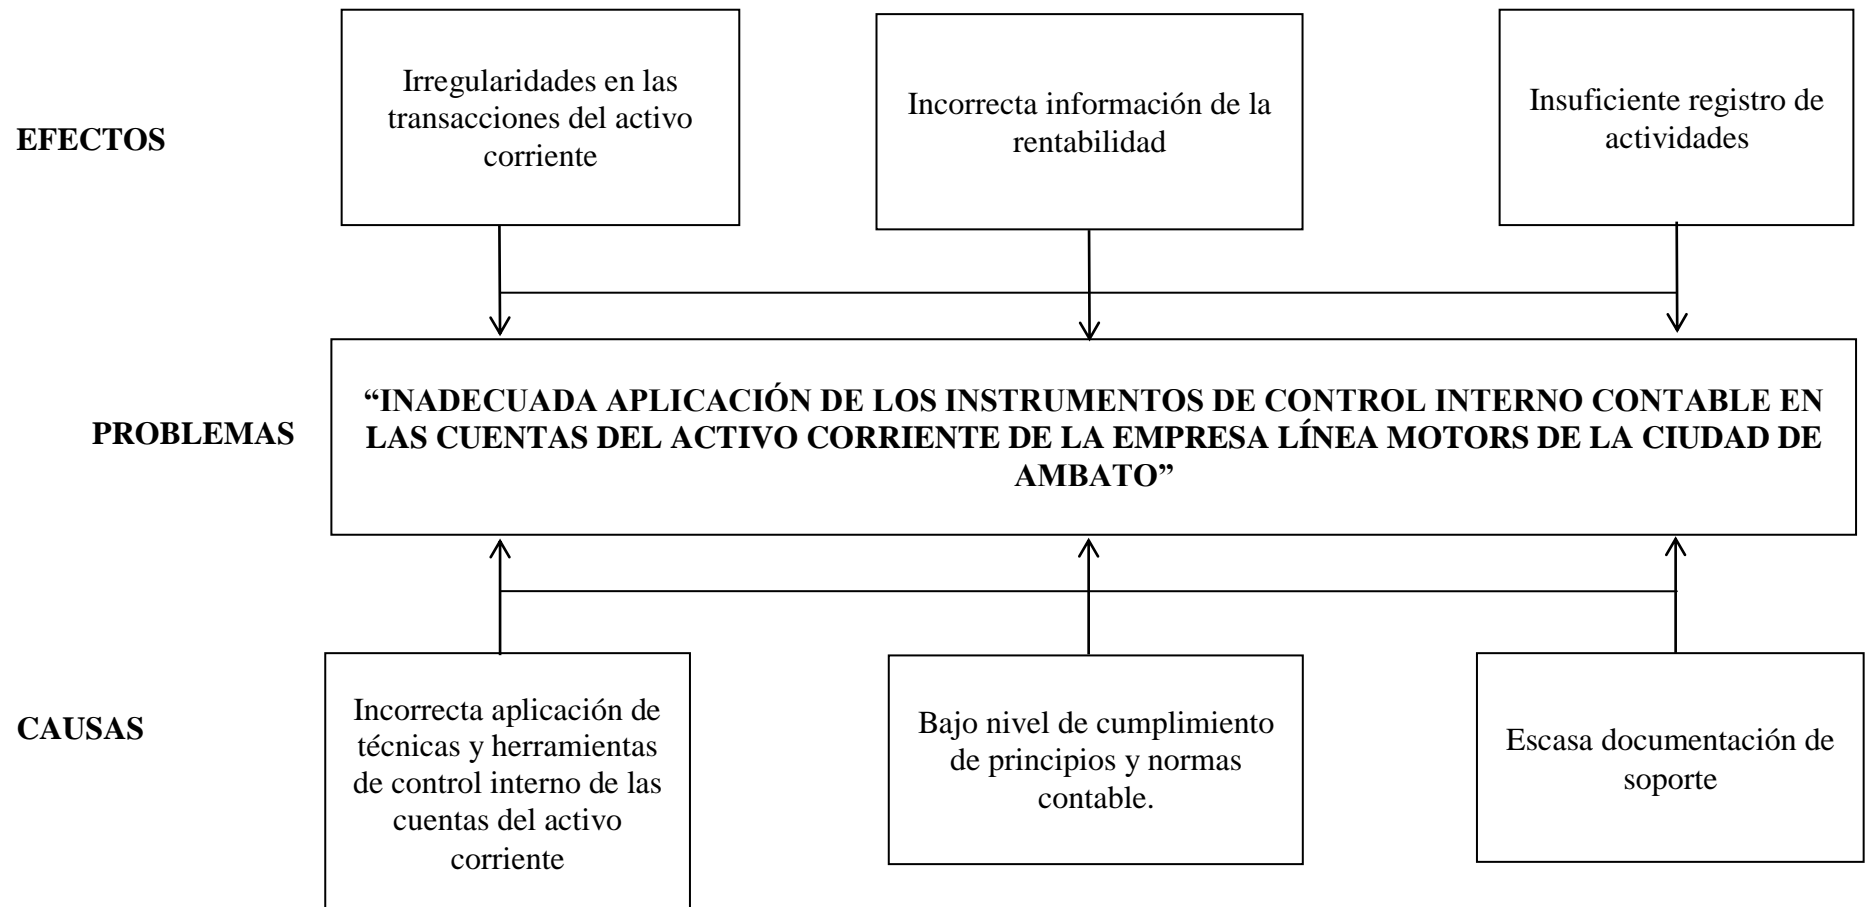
EFECTOS

Irregularidades en las transacciones del activo corriente

Incorrecta información de la rentabilidad

Insuficiente registro de actividades

PROBLEMAS

"INADECUADA APLICACIÓN DE LOS INSTRUMENTOS DE CONTROL INTERNO CONTABLE EN LAS CUENTAS DEL ACTIVO CORRIENTE DE LA EMPRESA LÍNEA MOTORS DE LA CIUDAD DE AMBATO"

CAUSAS

Incorrecta aplicación de técnicas y herramientas de control interno de las cuentas del activo corriente

Bajo nivel de cumplimiento de principios y normas contable.

Escasa documentación de soporte